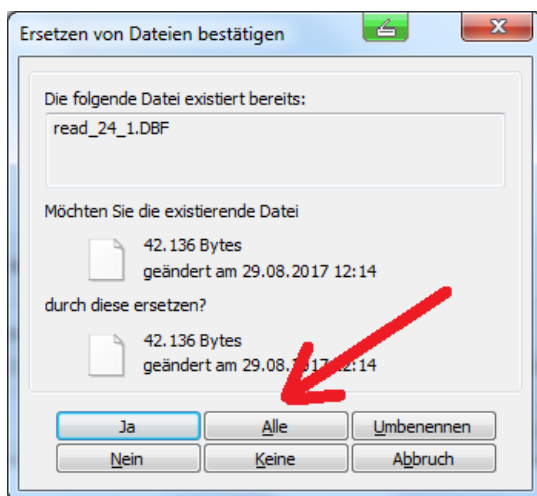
Ersetzen von Dateien bestätigen

Die folgende Datei existiert bereits:

read_24_1.DBF

Möchten Sie die existierende Datei

42.136 Bytes
geändert am 29.08.2017 12:14

durch diese ersetzen?

42.136 Bytes
geändert am 29.08.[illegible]:14

Ja
Alle
Umbenennen
Nein
Keine
Abbruch